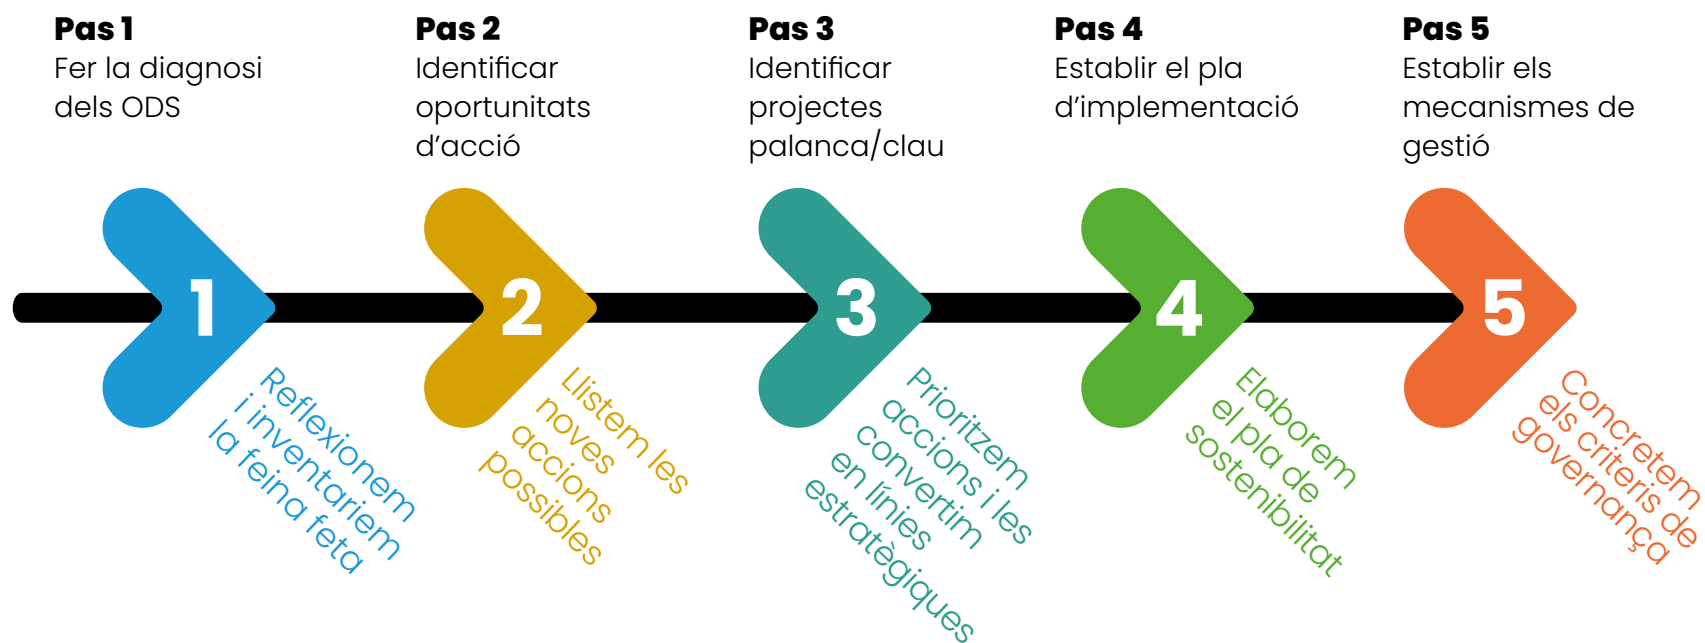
**Pas 1**
Fer la diagnosi dels ODS

**Pas 2**
Identificar oportunitats d'acció

**Pas 3**
Identificar projectes palanca/clau

**Pas 4**
Establir el pla d'implementació

**Pas 5**
Establir els mecanismes de gestió

1

Reflexionem i inventariem la feina feta

2

Llistem les noves accions possibles

3

Prioritzem accions i les convertim en línies estratègiques

4

Elaborem el pla de sostenibilitat

5

Concretem els criteris de governança